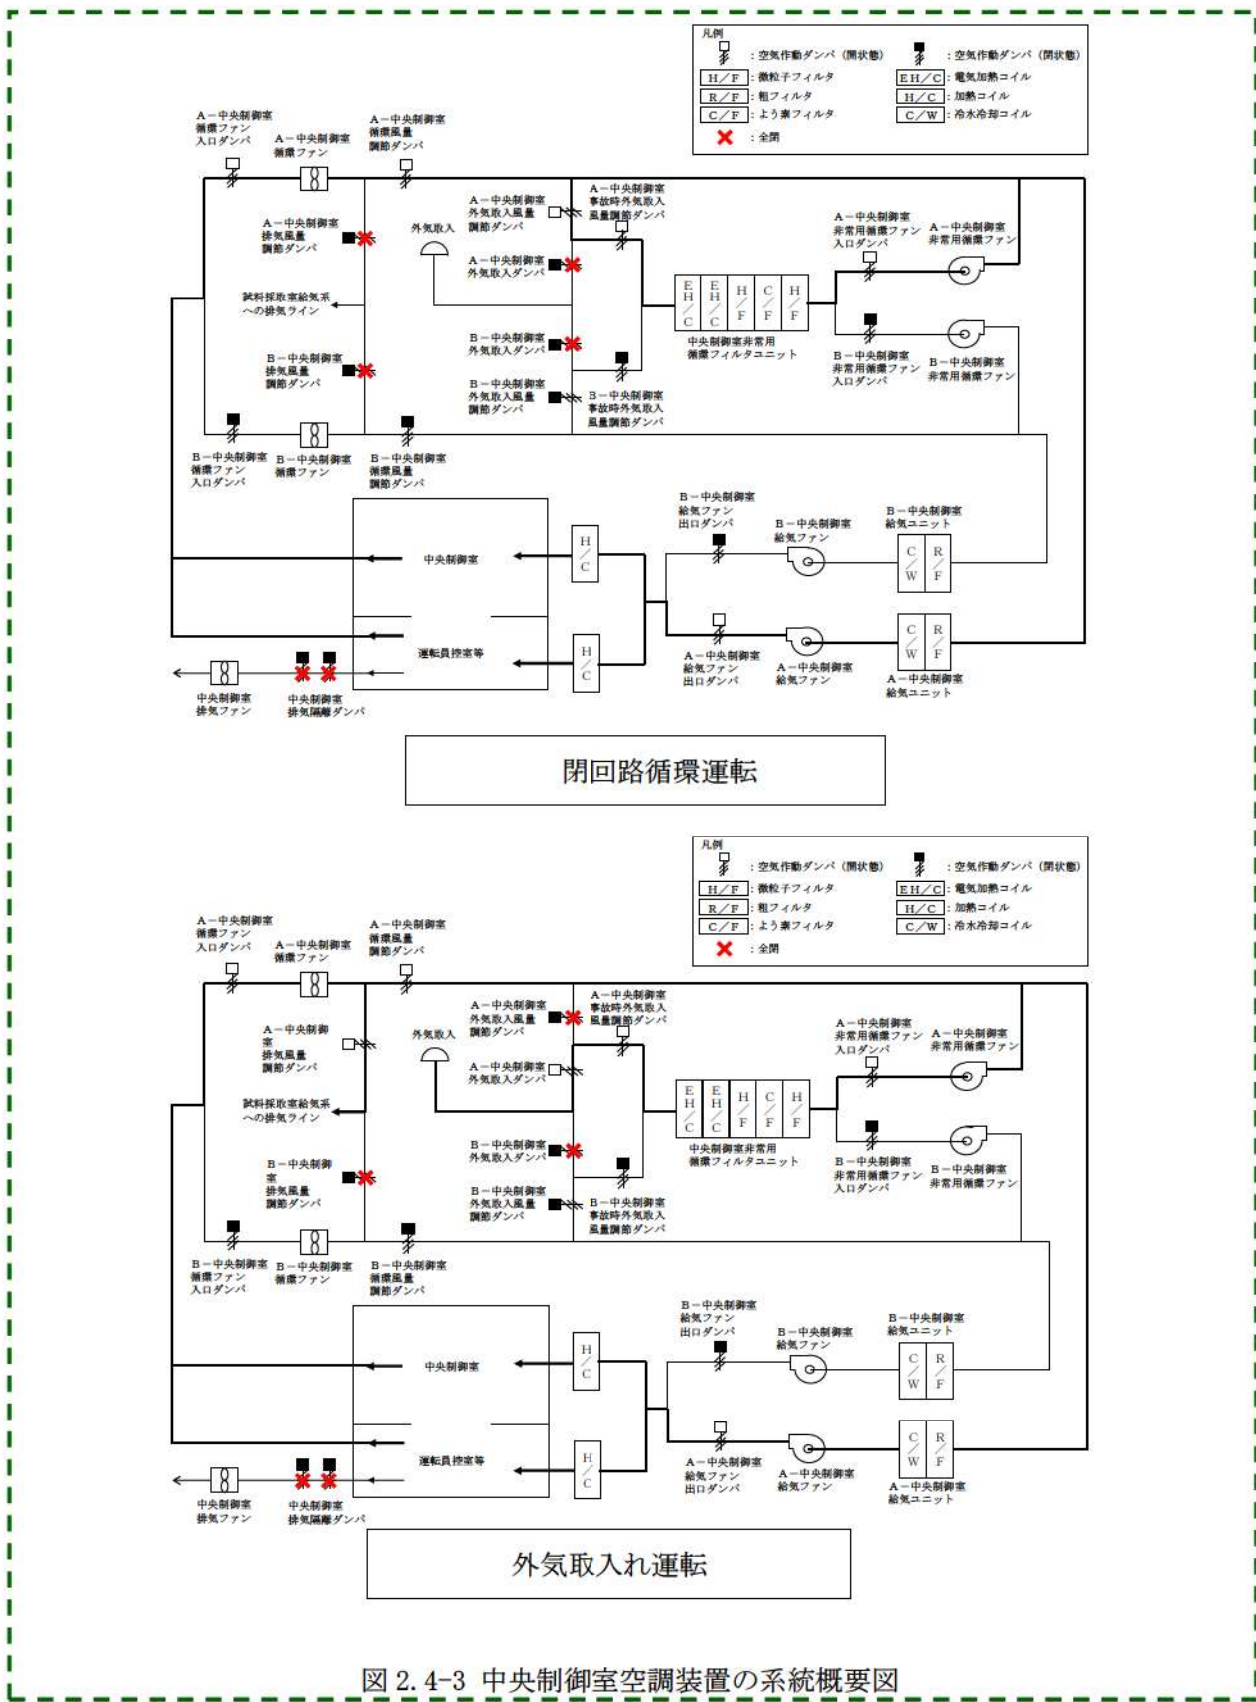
凡例
：空気作動ダンパ（開状態）
：空気作動ダンパ（閉状態）
H／F：微粒子フィルタ
EH／C：電気加熱コイル
R／F：粗フィルタ
H／C：加熱コイル
C／F：よう素フィルタ
C／W：冷水冷却コイル
：全閉

A－中央制御室循環ファン入口ダンパ
A－中央制御室循環ファン
A－中央制御室循環風量調節ダンパ
A－中央制御室排気風量調節ダンパ
外気取入
A－中央制御室外気取入風量調節ダンパ
A－中央制御室事故時外気取入風量調節ダンパ
A－中央制御室外気取入ダンパ
試料採取室給気系への排気ライン
B－中央制御室外気取入ダンパ
B－中央制御室排気風量調節ダンパ
B－中央制御室外気取入風量調節ダンパ
B－中央制御室事故時外気取入風量調節ダンパ
E H／C
E H／C
H／F
C／F
H／F
中央制御室非常用循環フィルタユニット
A－中央制御室非常用循環ファン入口ダンパ
A－中央制御室非常用循環ファン
B－中央制御室非常用循環ファン入口ダンパ
B－中央制御室非常用循環ファン
B－中央制御室循環ファン入口ダンパ
B－中央制御室循環ファン
B－中央制御室循環風量調節ダンパ
中央制御室
運転員控室等
H／C
H／C
B－中央制御室給気ファン出口ダンパ
B－中央制御室給気ファン
B－中央制御室給気ユニット
C／W
R／F
A－中央制御室給気ファン出口ダンパ
A－中央制御室給気ファン
A－中央制御室給気ユニット
中央制御室排気ファン
中央制御室排気隔離ダンパ

閉回路循環運転

凡例
：空気作動ダンパ（開状態）
：空気作動ダンパ（閉状態）
H／F：微粒子フィルタ
EH／C：電気加熱コイル
R／F：粗フィルタ
H／C：加熱コイル
C／F：よう素フィルタ
C／W：冷水冷却コイル
：全閉

A－中央制御室循環ファン入口ダンパ
A－中央制御室循環ファン
A－中央制御室循環風量調節ダンパ
A－中央制御室排気風量調節ダンパ
外気取入
A－中央制御室外気取入風量調節ダンパ
A－中央制御室事故時外気取入風量調節ダンパ
A－中央制御室外気取入ダンパ
試料採取室給気系への排気ライン
B－中央制御室外気取入ダンパ
B－中央制御室排気風量調節ダンパ
B－中央制御室外気取入風量調節ダンパ
B－中央制御室事故時外気取入風量調節ダンパ
E H／C
E H／C
H／F
C／F
H／F
中央制御室非常用循環フィルタユニット
A－中央制御室非常用循環ファン入口ダンパ
A－中央制御室非常用循環ファン
B－中央制御室非常用循環ファン入口ダンパ
B－中央制御室非常用循環ファン
B－中央制御室循環ファン入口ダンパ
B－中央制御室循環ファン
B－中央制御室循環風量調節ダンパ
中央制御室
運転員控室等
H／C
H／C
B－中央制御室給気ファン出口ダンパ
B－中央制御室給気ファン
B－中央制御室給気ユニット
C／W
R／F
A－中央制御室給気ファン出口ダンパ
A－中央制御室給気ファン
A－中央制御室給気ユニット
中央制御室排気ファン
中央制御室排気隔離ダンパ

外気取入れ運転

図 2.4-3 中央制御室空調装置の系統概要図